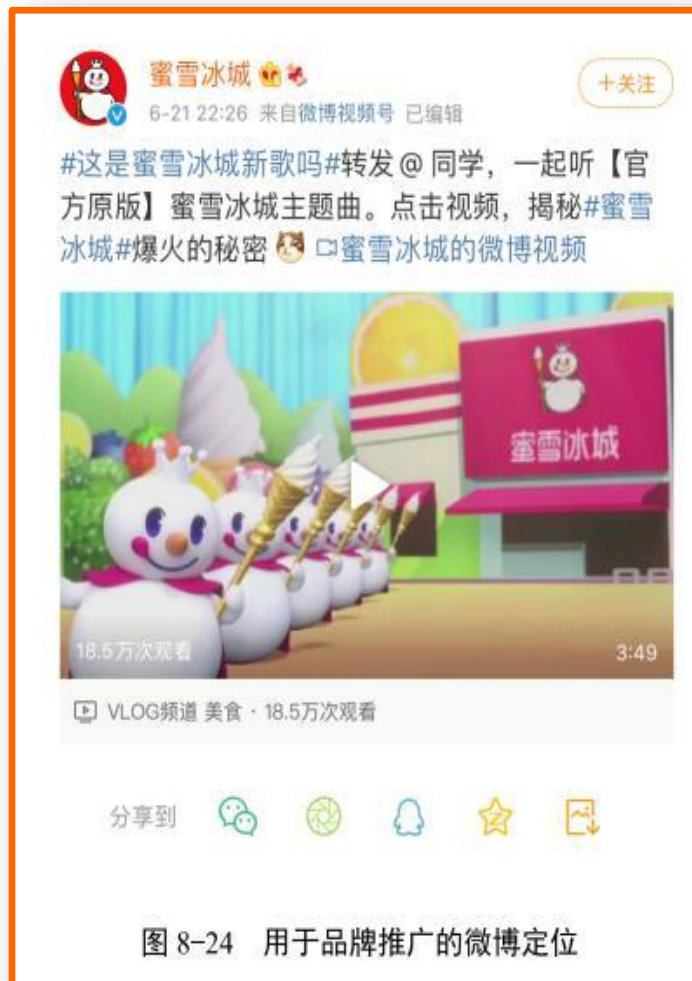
蜜雪冰城
6-21 22:26 来自微博视频号 已编辑
+关注

#这是蜜雪冰城新歌吗#转发@同学，一起听【官方原版】蜜雪冰城主题曲。点击视频，揭秘#蜜雪冰城#爆火的秘密 蜜雪冰城的微博视频

蜜雪冰城

18.5万次观看
3:49

VLOG频道 美食 · 18.5万次观看

分享到

图 8-24 用于品牌推广的微博定位